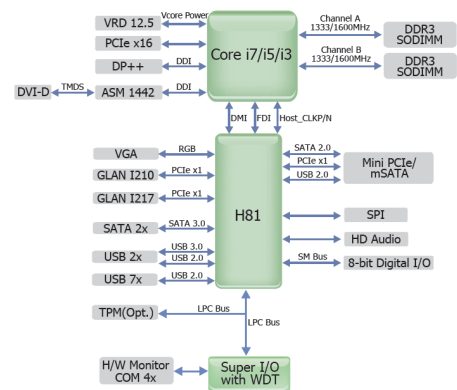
VRD 12.5
Vcore Power
PCIe x16
DP++
DDI
DVI-D
TMDS
ASM 1442
DDI
Core i7/i5/i3
Channel A
1333/1600MHz
DDR3
SODIMM
Channel B
1333/1600MHz
DDR3
SODIMM
DMI
FDI
Host_CLKP/N
VGA
RGB
GLAN I210
PCIe x1
GLAN I217
PCIe x1
SATA 2x
SATA 3.0
USB 2x
USB 3.0
USB 2.0
USB 7x
USB 2.0
H81
SATA 2.0
PCIe x1
USB 2.0
Mini PCIe/
mSATA
SPI
HD Audio
SM Bus
8-bit Digital I/O
TPM(Opt.)
LPC Bus
LPC Bus
H/W Monitor
COM 4x
Super I/O
with WDT